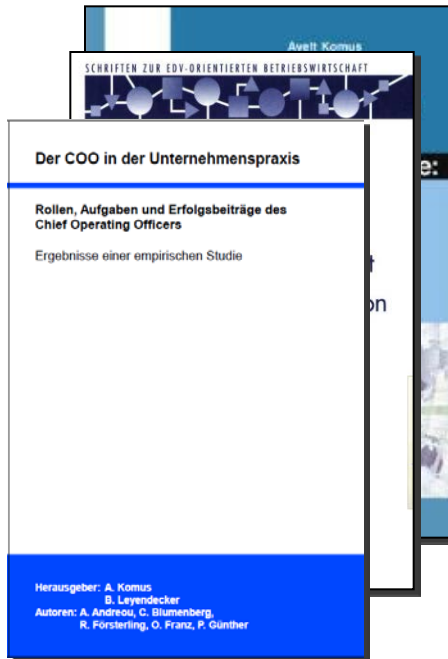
Ayelt Komus

SCHRIFTEN ZUR EDV-ORIENTIERTEN BETRIEBSWIRTSCHAFT

e:

t

on

Der COO in der Unternehmenspraxis

Rollen, Aufgaben und Erfolgsbeiträge des Chief Operating Officers

Ergebnisse einer empirischen Studie

Herausgeber: A. Komus
B. Leyendecker
Autoren: A. Andreou, C. Blumenberg, R. Försterling, O. Franz, P. Günther